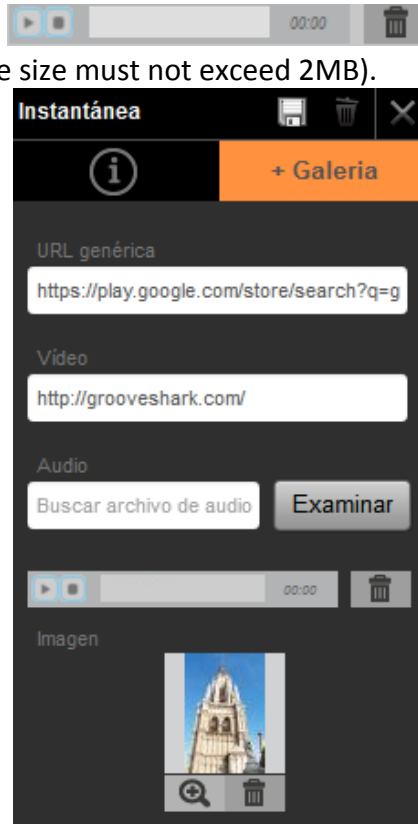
00:00

e size must not exceed 2MB).

Instantánea

+ Galeria

URL genérica

https://play.google.com/store/search?q=g

Vídeo

http://grooveshark.com/

Audio

Buscar archivo de audio

Examinar

00:00

Imagen